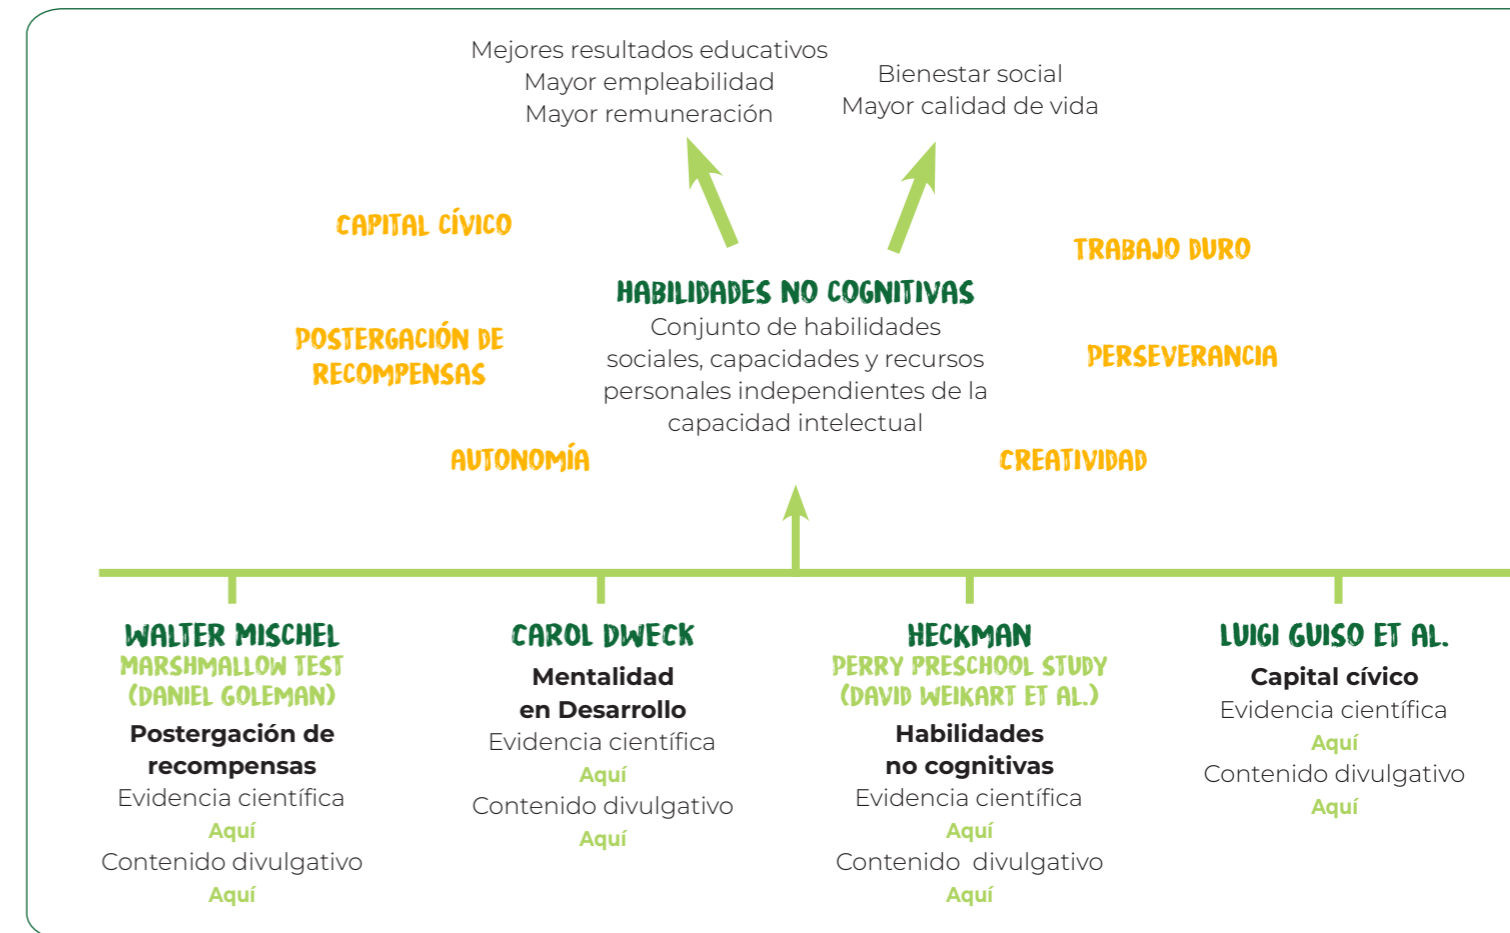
Mejores resultados educativos
Mayor empleabilidad
Mayor remuneración

Bienestar social
Mayor calidad de vida

CAPITAL CÍVICO

TRABAJO DURO

HABILIDADES NO COGNITIVAS
Conjunto de habilidades sociales, capacidades y recursos personales independientes de la capacidad intelectual

POSTERGACIÓN DE RECOMPENSAS

PERSEVERANCIA

AUTONOMÍA

CREATIVIDAD

WALTER MISCHEL
MARSHMALLOW TEST
(DANIEL GOLEMAN)
Postergación de recompensas
Evidencia científica
Aquí
Contenido divulgativo
Aquí

CAROL DWECK
Mentalidad en Desarrollo
Evidencia científica
Aquí
Contenido divulgativo
Aquí

HECKMAN
PERRY PRESCHOOL STUDY
(DAVID WEIKART ET AL.)
Habilidades no cognitivas
Evidencia científica
Aquí
Contenido divulgativo
Aquí

LUIGI GUISO ET AL.
Capital cívico
Evidencia científica
Aquí
Contenido divulgativo
Aquí